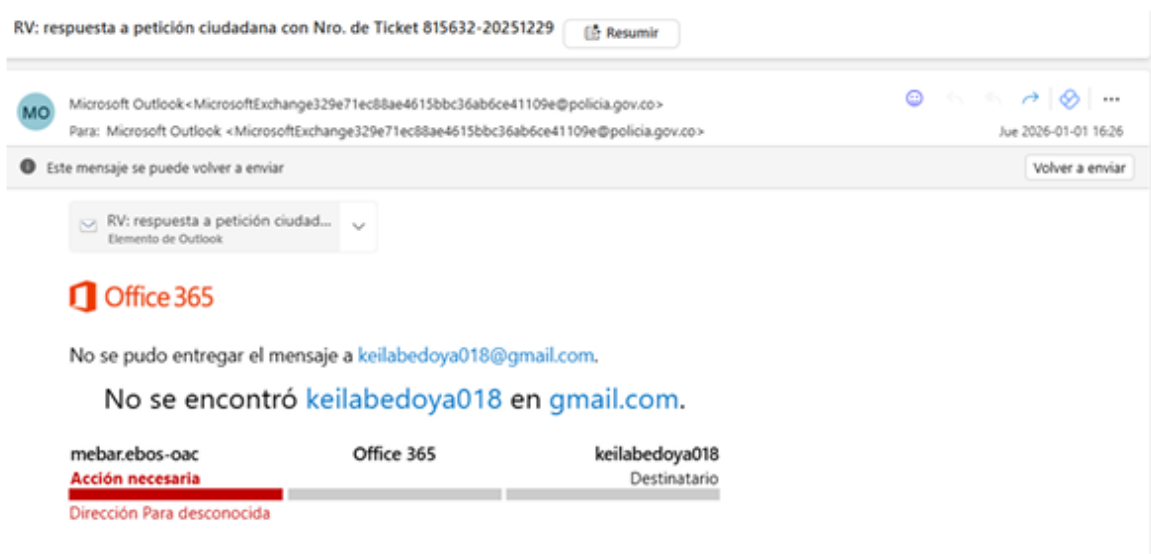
RV: respuesta a petición ciudadana con Nro. de Ticket 815632-20251229 Resumir

MO Microsoft Outlook<MicrosoftExchange329e71ec88ae4615bbc36ab6ce41109e@policia.gov.co>
Para: Microsoft Outlook <MicrosoftExchange329e71ec88ae4615bbc36ab6ce41109e@policia.gov.co>
Jue 2026-01-01 16:26

Este mensaje se puede volver a enviar
Volver a enviar

RV: respuesta a petición ciudad...
Elemento de Outlook

Office 365

No se pudo entregar el mensaje a keilabedoya018@gmail.com.

No se encontró keilabedoya018 en gmail.com.

mebar.ebos-oac
Acción necesaria
Dirección Para desconocida

Office 365

keilabedoya018
Destinatario